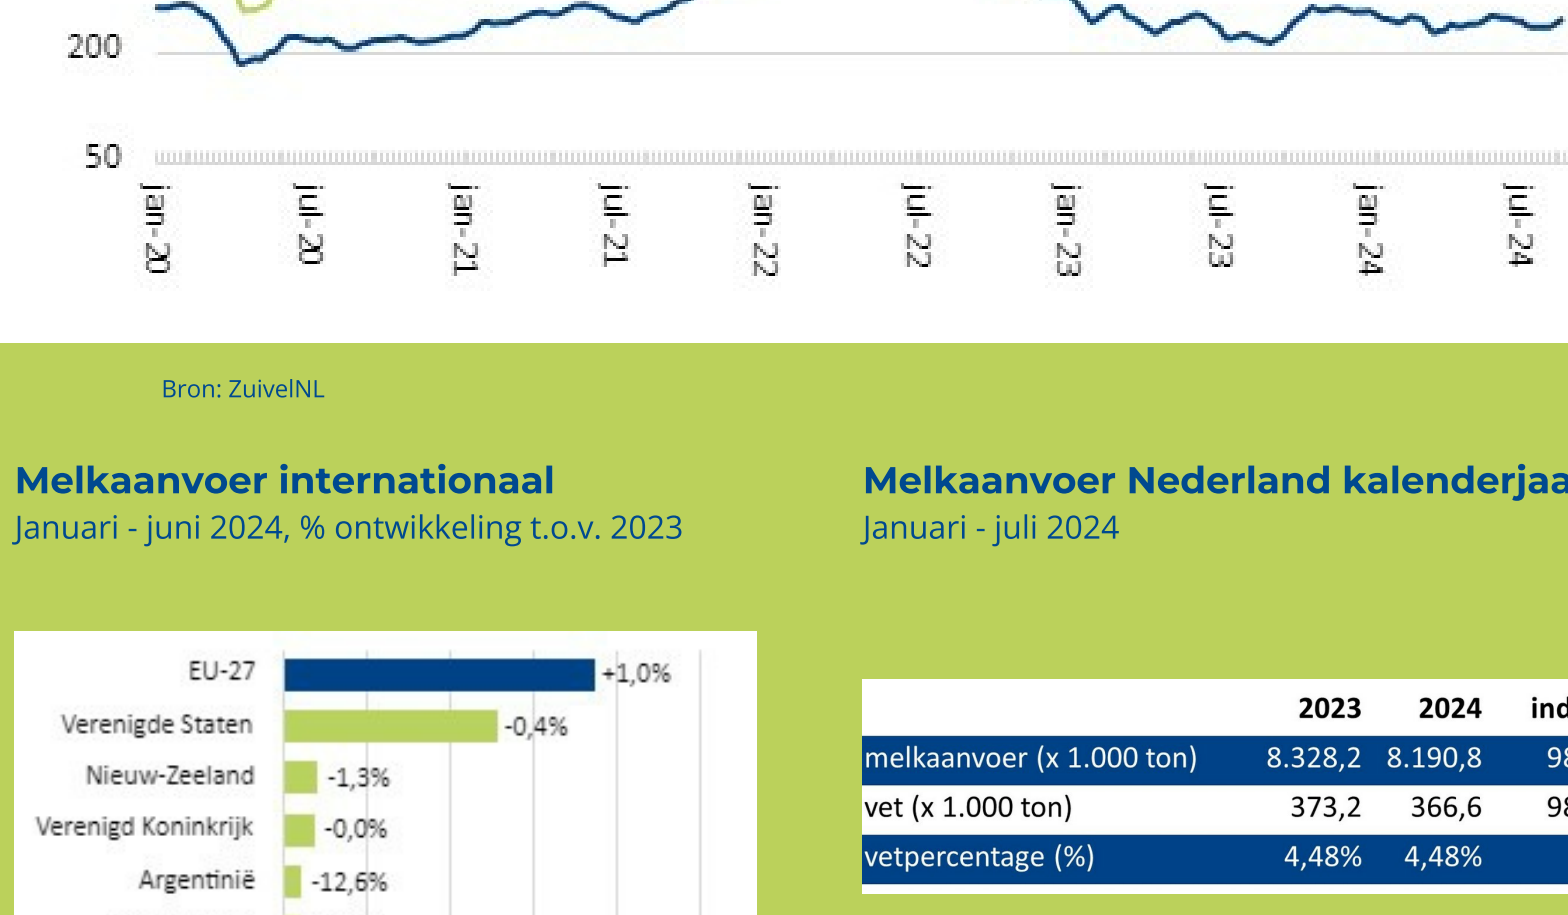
200

50

jan-20 jul-20 jan-21 jul-21 jan-22 jul-22 jan-23 jul-23 jan-24 jul-24

Bron: ZuivelNL

Melkaanvoer internationaal
Januari - juni 2024, % ontwikkeling t.o.v. 2023

EU-27 +1,0%
Verenigde Staten -0,4%
Nieuw-Zeeland -1,3%
Verenigd Koninkrijk -0,0%
Argentinië -12,6%

Melkaanvoer Nederland kalenderjaa
Januari - juli 2024

| | 2023 | 2024 | ind |
|---|---|---|---|
| melkaanvoer (x 1.000 ton) | 8.328,2 | 8.190,8 | 9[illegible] |
| vet (x 1.000 ton) | 373,2 | 366,6 | 9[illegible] |
| vetpercentage (%) | 4,48% | 4,48% | |